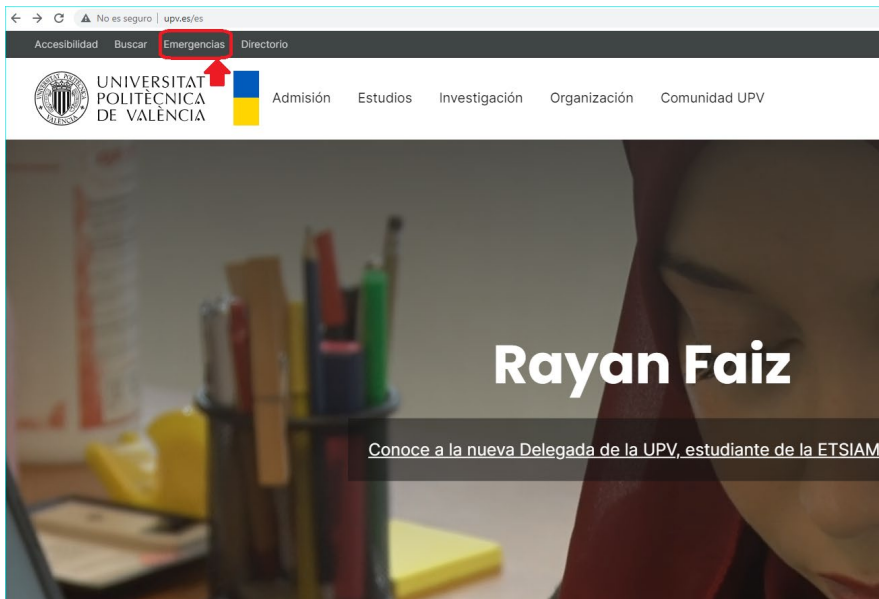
No es seguro | upv.es/es

Accesibilidad Buscar Emergencias Directorio

UNIVERSITAT POLITÈCNICA DE VALÈNCIA

Admisión Estudios Investigación Organización Comunidad UPV

Rayan Faiz

Conoce a la nueva Delegada de la UPV, estudiante de la ETSIAM